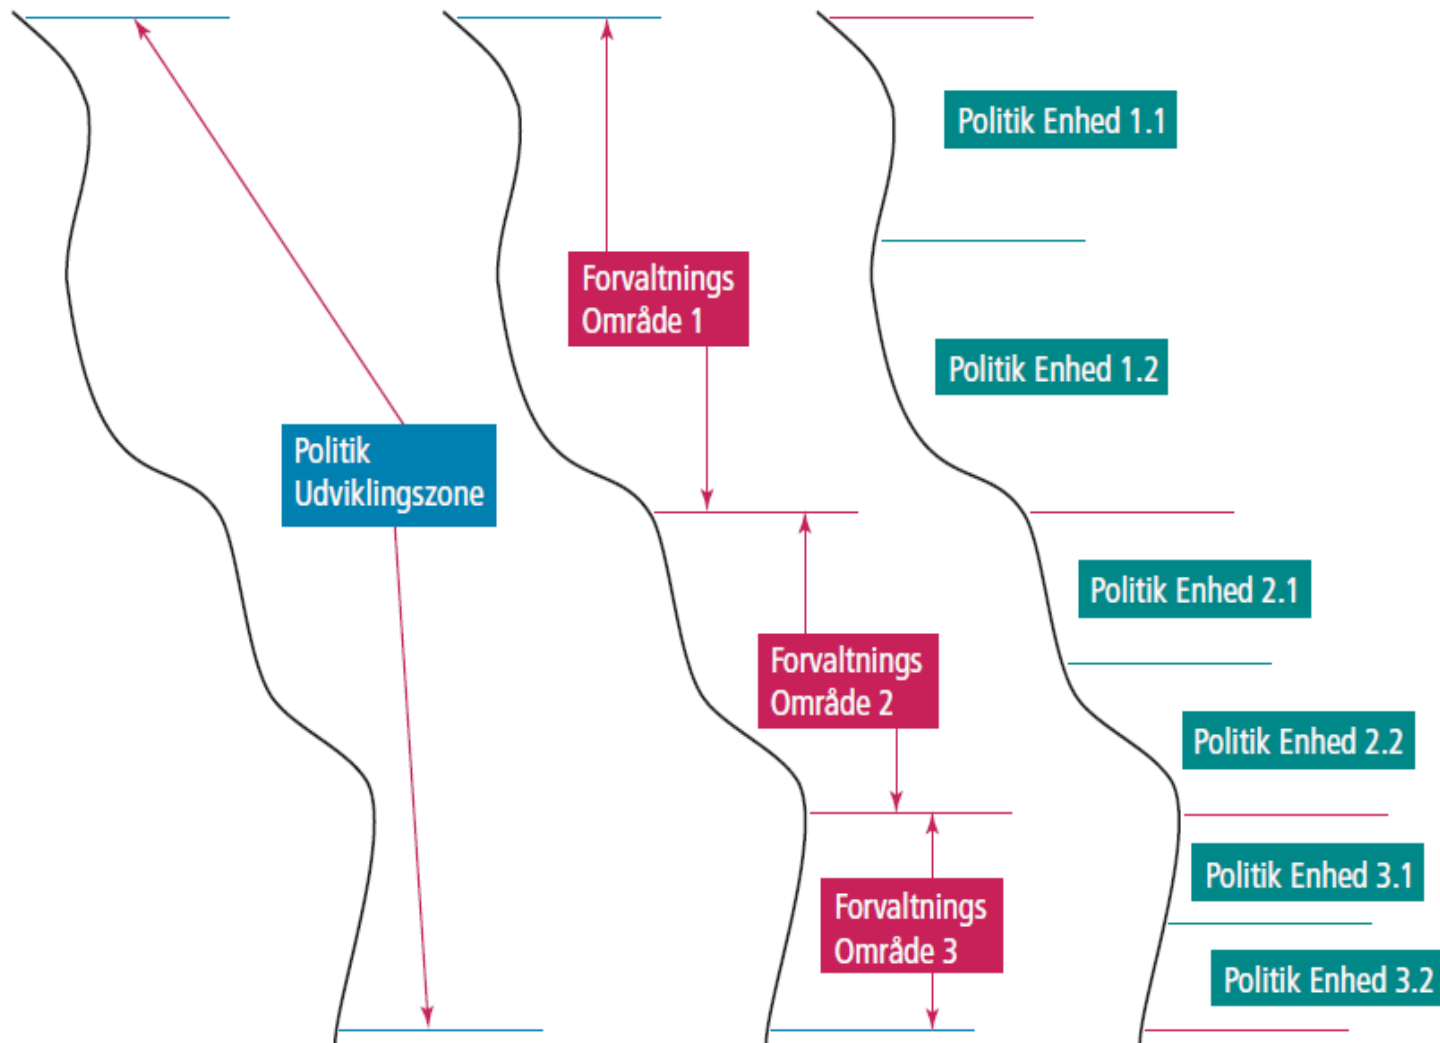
Politik Udviklingszone

Forvaltnings Område 1

Forvaltnings Område 2

Forvaltnings Område 3

Politik Enhed 1.1

Politik Enhed 1.2

Politik Enhed 2.1

Politik Enhed 2.2

Politik Enhed 3.1

Politik Enhed 3.2